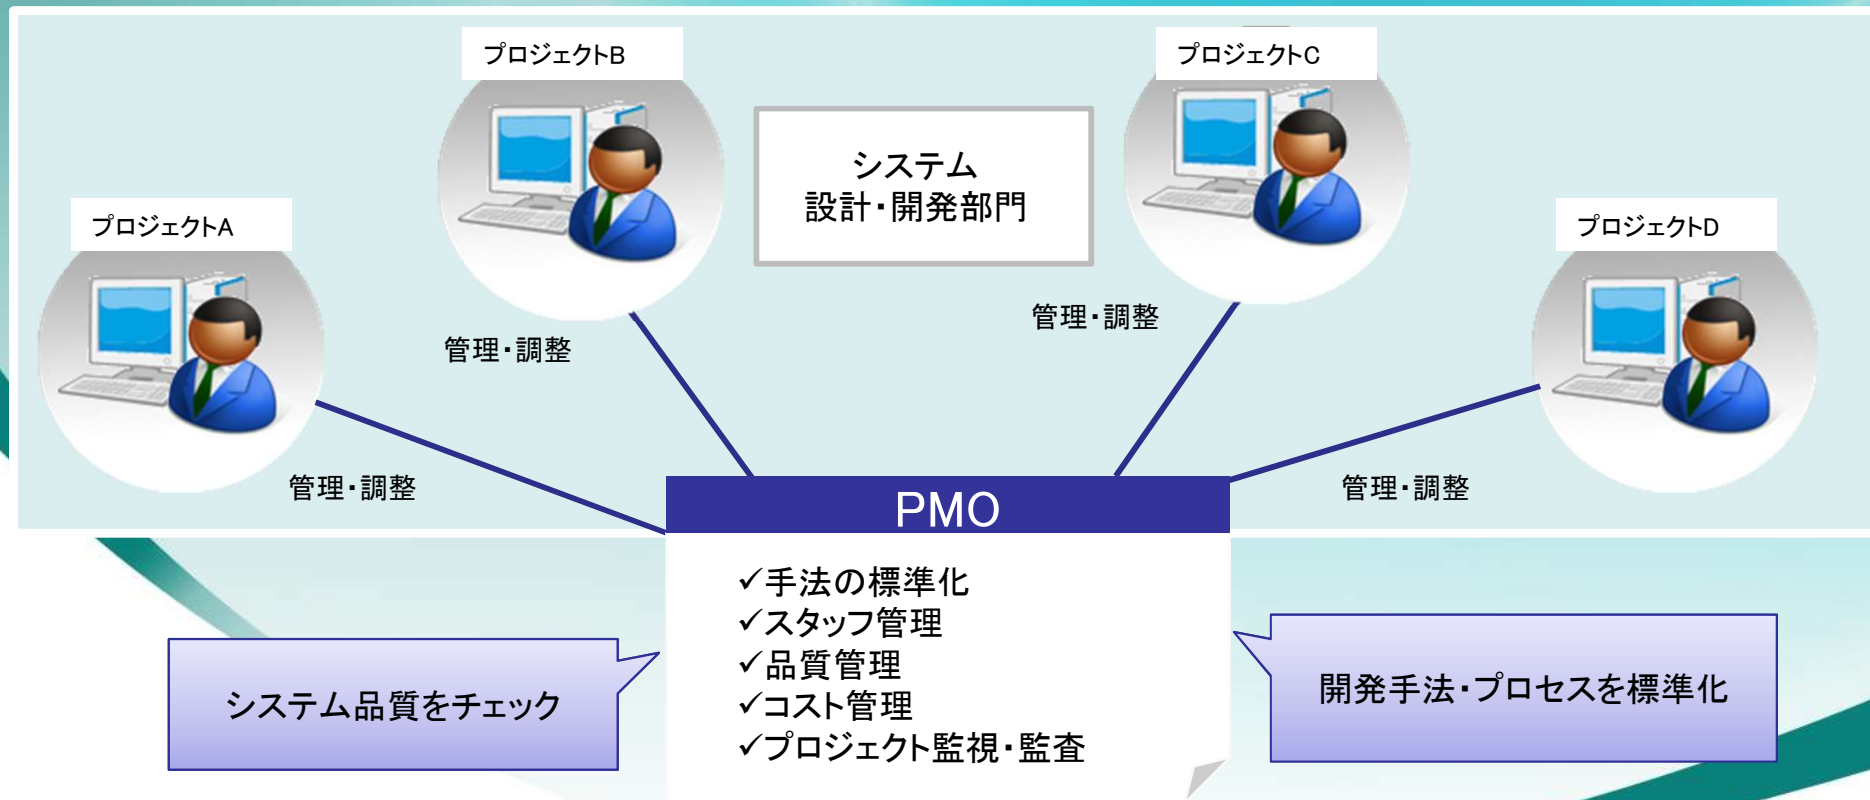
プロジェクトB

プロジェクトC

システム
設計・開発部門

プロジェクトA

プロジェクトD

管理・調整

管理・調整

管理・調整

管理・調整

PMO

✓手法の標準化
✓スタッフ管理
✓品質管理
✓コスト管理
✓プロジェクト監視・監査

システム品質をチェック

開発手法・プロセスを標準化